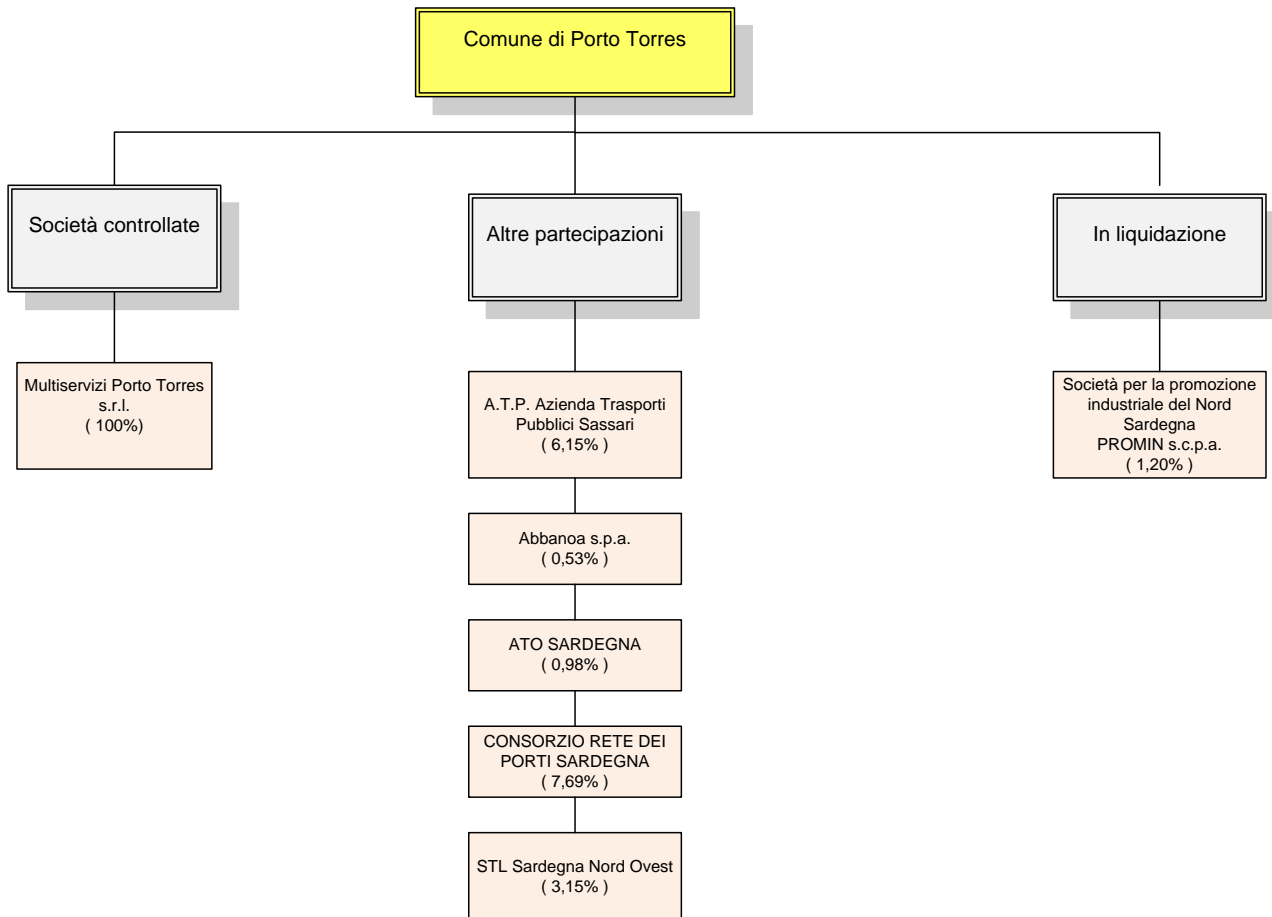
Comune di Porto Torres

Società controllate

Altre partecipazioni

In liquidazione

Multiservizi Porto Torres s.r.l.
( 100%)

A.T.P. Azienda Trasporti Pubblici Sassari
( 6,15% )

Abbanoa s.p.a.
( 0,53% )

ATO SARDEGNA
( 0,98% )

CONSORZIO RETE DEI PORTI SARDEGNA
( 7,69% )

STL Sardegna Nord Ovest
( 3,15% )

Società per la promozione industriale del Nord Sardegna
PROMIN s.c.p.a.
( 1,20% )